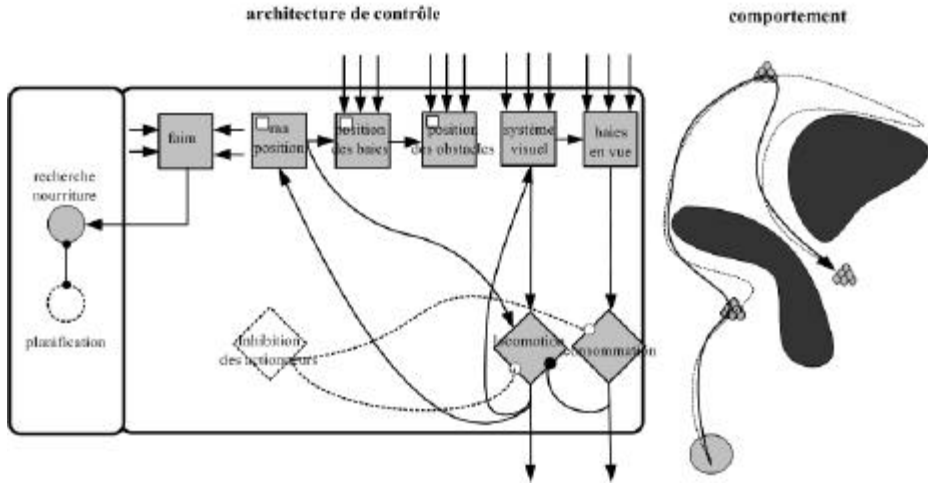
architecture de contrôle

comportement

faim

ma position

position des baies

position des obstacles

système visuel

baies en vue

recherche nourriture

planification

inhibition des actionneurs

locomotion

consommation